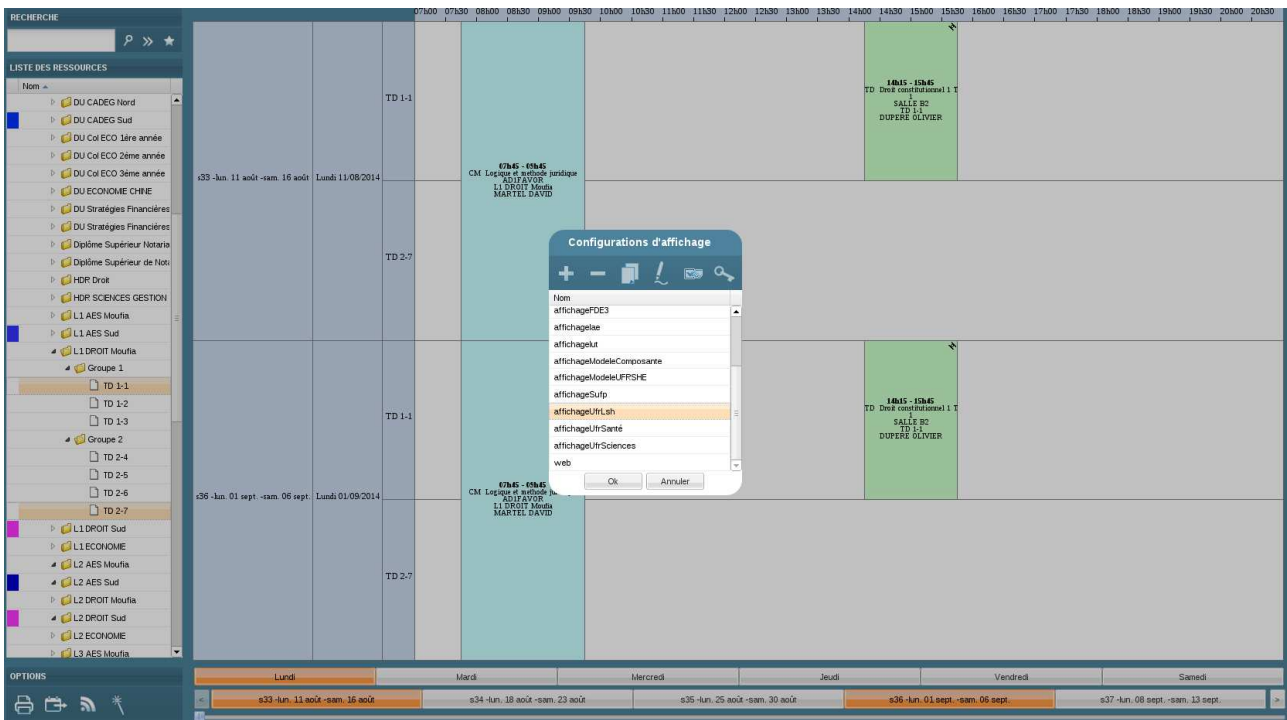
RECHERCHE

LISTE DES RESSOURCES

Nom

DU CADEG Nord
DU CADEG Sud
DU Col ECO 1ère année
DU Col ECO 2ème année
DU Col ECO 3ème année
DU ECONOMIE CHINE
DU Stratégies Financières
DU Stratégies Financières
Diplôme Supérieur Notaria
Diplôme Supérieur de Not
HDR Droit
HDR SCIENCES GESTION
L1 AES Moufia
L1 AES Sud
L1 DROIT Moufia
Groupe 1
TD 1-1
TD 1-2
TD 1-3
Groupe 2
TD 2-4
TD 2-5
TD 2-6
TD 2-7
L1 DROIT Sud
L1 ECONOMIE
L2 AES Moufia
L2 AES Sud
L2 DROIT Moufia
L2 DROIT Sud
L2 ECONOMIE
L3 AES Moufia

OPTIONS

07h00 07h30 08h00 08h30 09h00 09h30 10h00 10h30 11h00 11h30 12h00 12h30 13h00 13h30 14h00 14h30 15h00 15h30 16h00 16h30 17h00 17h30 18h00 18h30 19h00 19h30 20h00 20h30

s33 -lun. 11 août -sam. 16 août | Lundi 11/08/2014

TD 1-1

14h15 - 15h45
TD Droit constitutionnel 1 T 1
SALLE B2
TD 1-1
DUPERE OLIVIER

07h45 - 09h45
CM Logique et méthode juridique
ADIFAVOR
L1 DROIT Moufia
MARTEL DAVID

TD 2-7

Configurations d'affichage

Nom
affichageFDE3
affichageIae
affichageIut
affichageModeleComposante
affichageModeleUFRSHE
affichageSufp
affichageUfrLsh
affichageUfrSanté
affichageUfrSciences
web

Ok
Annuler

s36 -lun. 01 sept. -sam. 06 sept. | Lundi 01/09/2014

TD 1-1

14h15 - 15h45
TD Droit constitutionnel 1 T 1
SALLE B2
TD 1-1
DUPERE OLIVIER

07h45 - 09h45
CM Logique et méthode ju
ADIFAVOR
L1 DROIT Moufia
MARTEL DAVID

TD 2-7

Lundi | Mardi | Mercredi | Jeudi | Vendredi | Samedi

s33 -lun. 11 août -sam. 16 août | s34 -lun. 18 août -sam. 23 août | s35 -lun. 25 août -sam. 30 août | s36 -lun. 01 sept. -sam. 06 sept. | s37 -lun. 08 sept. -sam. 13 sept.